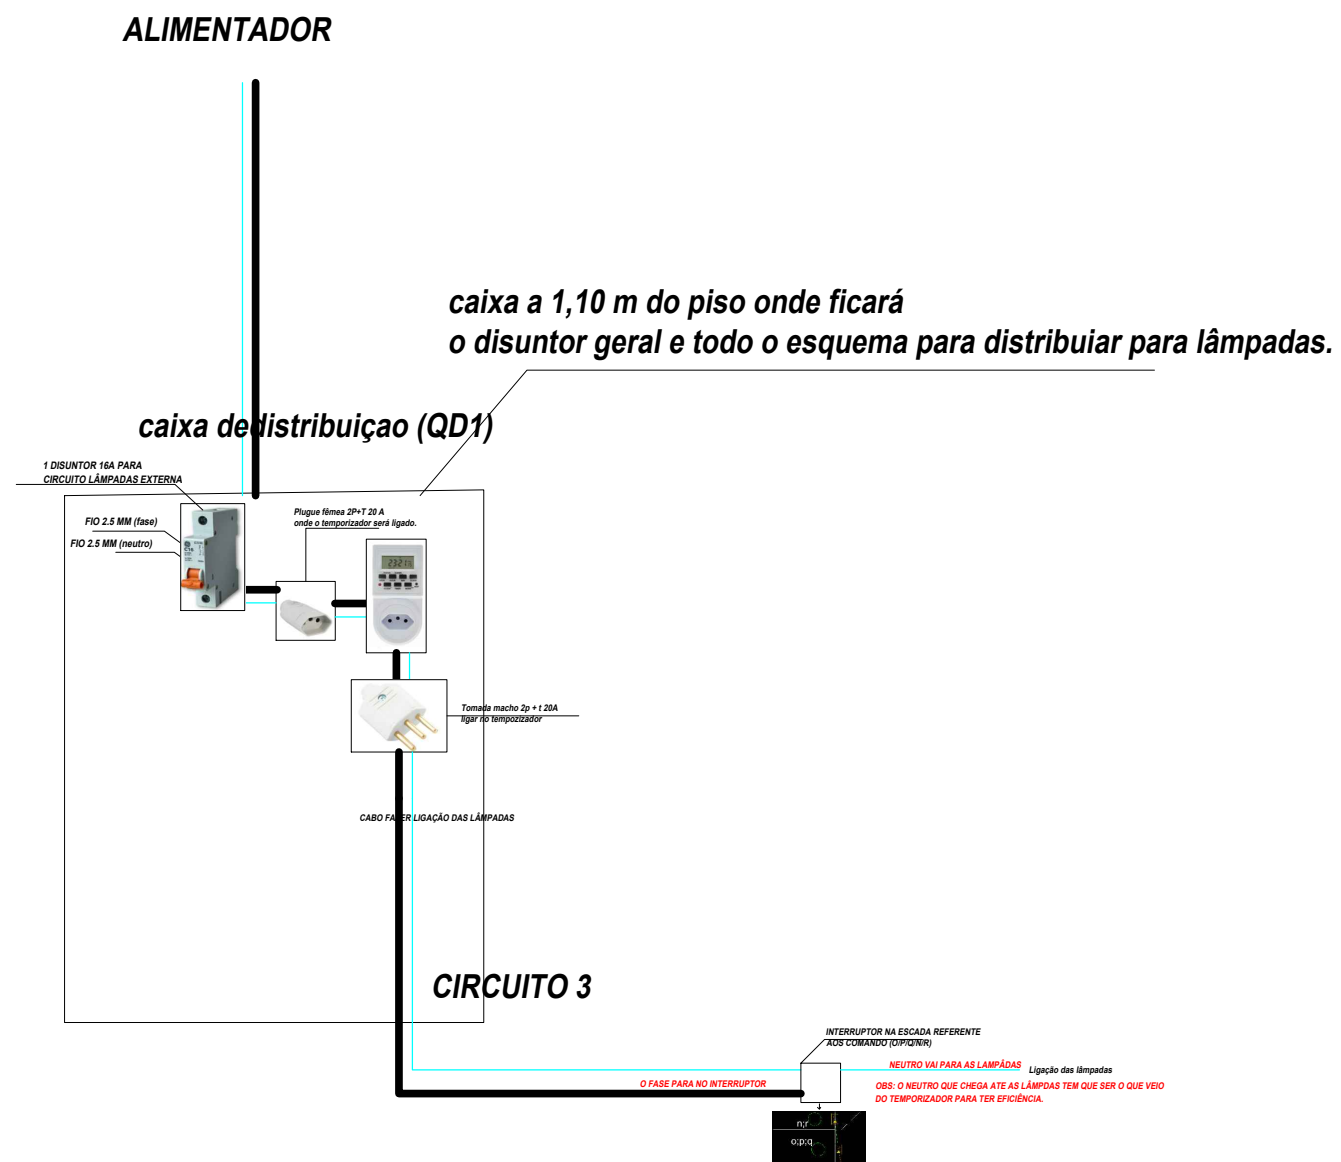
ALIMENTADOR

caixa a 1,10 m do piso onde ficará
o disuntor geral e todo o esquema para distribuiar para lâmpadas.

caixa dedistribuiçao (QD1)

1 DISUNTOR 16A PARA CIRCUITO LÂMPADAS EXTERNA

FIO 2.5 MM (fase)

FIO 2.5 MM (neutro)

Plugue fêmea 2P+T 20 A onde o temporizador será ligado.

Tomada macho 2p + t 20A ligar no tempozizador

CABO FAZER LIGAÇÃO DAS LÂMPADAS

CIRCUITO 3

INTERRUPTOR NA ESCADA REFERENTE AOS COMANDO (O/P/Q/N/R)

NEUTRO VAI PARA AS LAMPÂDAS

Ligação das lâmpadas

O FASE PARA NO INTERRUPTOR

OBS: O NEUTRO QUE CHEGA ATE AS LÂMPDAS TEM QUE SER O QUE VEIO DO TEMPORIZADOR PARA TER EFICIÊNCIA.

n;r

o;p;q